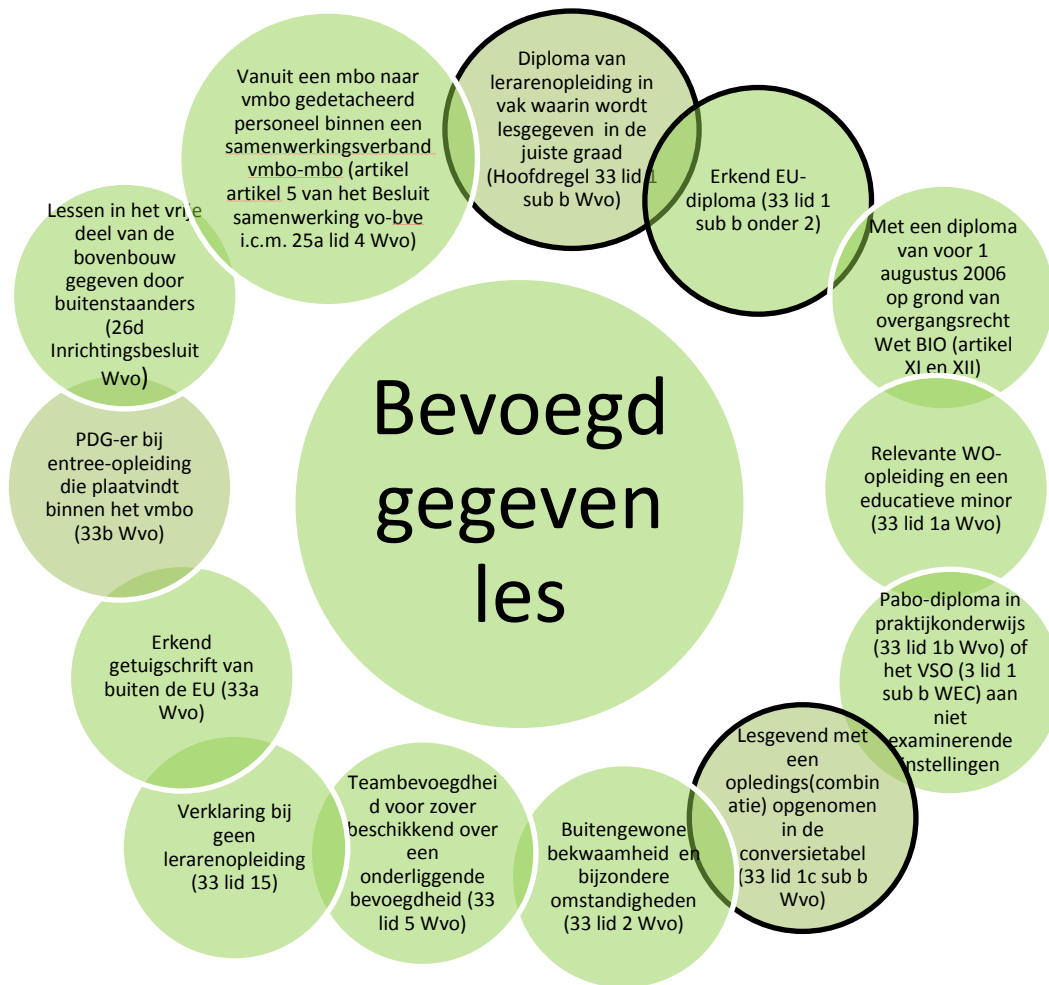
Bevoegd gegeven les

Diploma van lerarenopleiding in vak waarin wordt lesgegeven in de juiste graad (Hoofdregel 33 lid 1 sub b Wvo)

Erkend EU-diploma (33 lid 1 sub b onder 2)

Met een diploma van voor 1 augustus 2006 op grond van overgangsrecht Wet BIO (artikel XI en XII)

Relevante WO-opleiding en een educatieve minor (33 lid 1a Wvo)

Pabo-diploma in praktijkonderwijs (33 lid 1b Wvo) of het VSO (3 lid 1 sub b WEC) aan niet examinerende instellingen

Lesgevend met een opledings(combinatie) opgenomen in de conversietabel (33 lid 1c sub b Wvo)

Buitengewone bekwaamheid en bijzondere omstandigheden (33 lid 2 Wvo)

Teambevoegdheid voor zover beschikkend over een onderliggende bevoegdheid (33 lid 5 Wvo)

Verklaring bij geen lerarenopleiding (33 lid 15)

Erkend getuigschrift van buiten de EU (33a Wvo)

PDG-er bij entree-opleiding die plaatvindt binnen het vmbo (33b Wvo)

Lessen in het vrije deel van de bovenbouw gegeven door buitenstaanders (26d Inrichtingsbesluit Wvo)

Vanuit een mbo naar vmbo gedetacheerd personeel binnen een samenwerkingsverband vmbo-mbo (artikel artikel 5 van het Besluit samenwerking vo-bve i.c.m. 25a lid 4 Wvo)